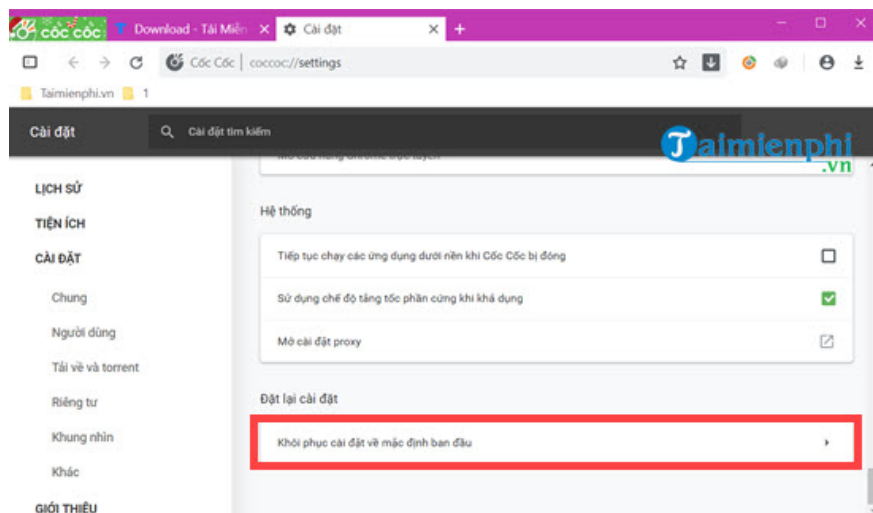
cốc cốc
Download - Tải Miễn
Cài đặt
Cốc Cốc | coccoc://settings
Taimienphi.vn
1
Cài đặt
Cài đặt tìm kiếm
Taimienphi.vn
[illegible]
LỊCH SỬ
TIỆN ÍCH
CÀI ĐẶT
Chung
Người dùng
Tải về và torrent
Riêng tư
Khung nhìn
Khác
GIỚI THIỆU
Hệ thống
Tiếp tục chạy các ứng dụng dưới nền khi Cốc Cốc bị đóng
Sử dụng chế độ tăng tốc phần cứng khi khả dụng
Mở cài đặt proxy
Đặt lại cài đặt
Khôi phục cài đặt về mặc định ban đầu